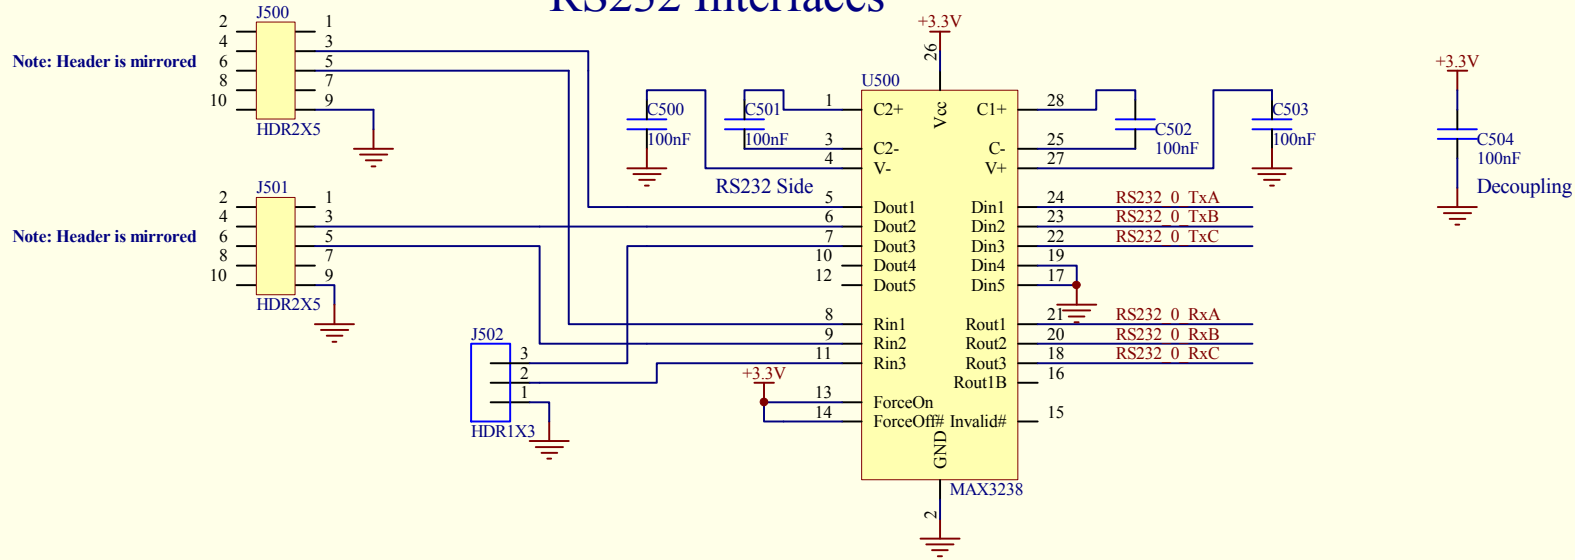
RS232 Interfaces

Note: Header is mirrored

J500
2 1
4 3
6 5
8 7
10 9
HDR2X5

Note: Header is mirrored

J501
2 1
4 3
6 5
8 7
10 9
HDR2X5

J502
3
2
1
HDR1X3

+3.3V
26
U500
C500
100nF
C501
100nF
1 C2+
3 C2-
4 V-
Vcc
C1+ 28
C- 25
V+ 27
C502
100nF
C503
100nF
RS232 Side
5 Dout1
6 Dout2
7 Dout3
10 Dout4
12 Dout5
Din1 24
Din2 23
Din3 22
Din4 19
Din5 17
RS232_0_TxA
RS232_0_TxB
RS232_0_TxC
8 Rin1
9 Rin2
11 Rin3
Rout1 21
Rout2 20
Rout3 18
Rout1B 16
RS232_0_RxA
RS232_0_RxB
RS232_0_RxC
+3.3V
13 ForceOn
14 ForceOff#
Invalid# 15
GND
MAX3238
2

+3.3V
C504
100nF
Decoupling